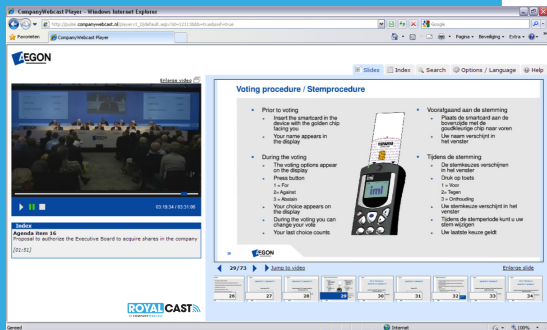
CompanyWebcast Player - Windows Internet Explorer

http://www.companywebcast.nl/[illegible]

Google

Favorieten | CompanyWebcast Player

Pagina ▾ Beveiliging ▾ Extra ▾

AEGON

Enlarge video

Slides | Index | Search | Options / Language | Help

Voting procedure / Stemprocedure

• Prior to voting
• Insert the smartcard in the device with the golden chip facing you
• Your name appears in the display

• During the voting
• The voting options appear on the display
• Press button
1 = For
2= Against
3 = Abstain
• Your choice appears on the display
• During the voting you can change your vote
• Your last choice counts

• Voorafgaand aan de stemming
• Plaats de smartcard aan de bovenzijde met de goudkleurige chip naar voren
• Uw naam verschijnt in het venster

• Tijdens de stemming
• De stemkeuzes verschijnen in het venster
• Druk op toets
1 = Voor
2 = Tegen
3 = Onthouding
• Uw stemkeuze verschijnt in het venster
• Tijdens de stemperiode kunt u uw stem wijzigen
• Uw laatste keuze geldt

03:19:34 / 03:31:06

Index
Agenda item 16
Proposal to authorize the Executive Board to acquire shares in the company
[01:51]

29/73 | Jump to video | Enlarge slide

26 | 27 | 28 | 29 | 30 | 31 | 32 | 33 | 34

ROYALCAST

Gereed | Internet | 100%